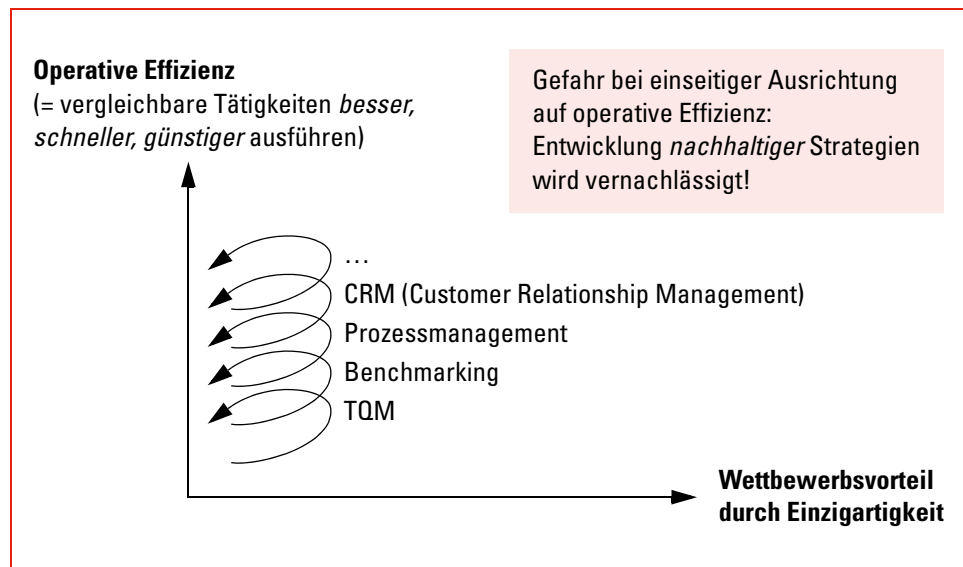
**Operative Effizienz**
(= vergleichbare Tätigkeiten *besser, schneller, günstiger* ausführen)

Gefahr bei einseitiger Ausrichtung auf operative Effizienz: Entwicklung *nachhaltiger* Strategien wird vernachlässigt!

…
CRM (Customer Relationship Management)
Prozessmanagement
Benchmarking
TQM

**Wettbewerbsvorteil durch Einzigartigkeit**